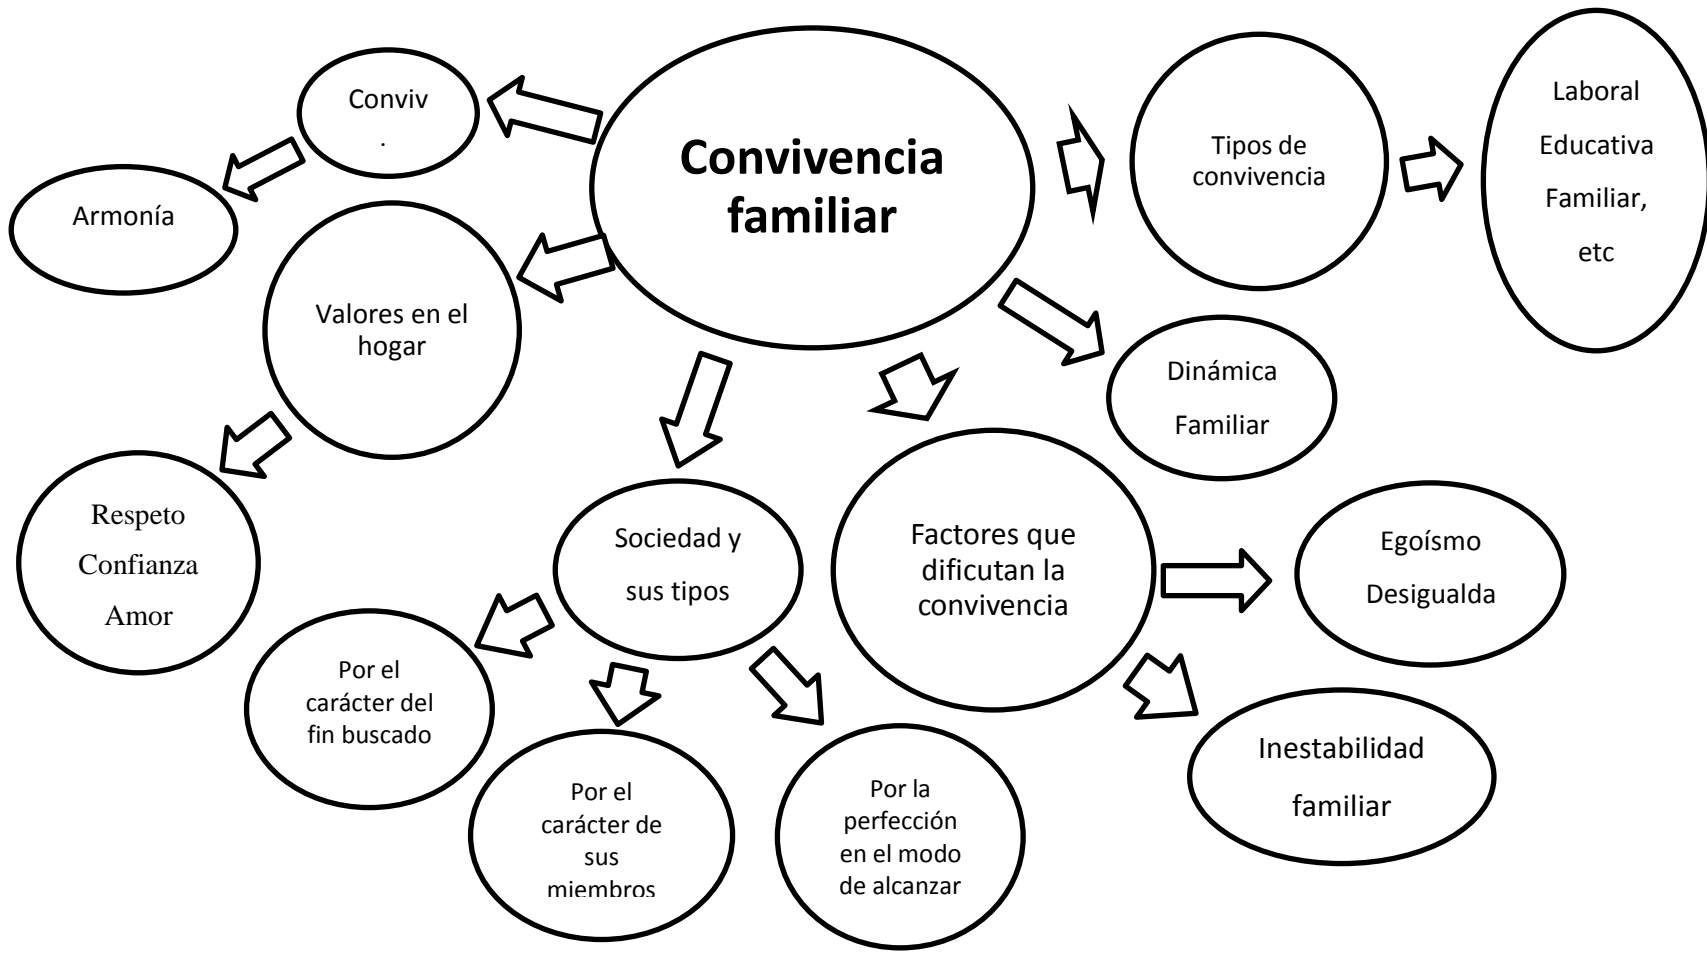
Convivencia familiar

Conviv
.

Armonía

Valores en el hogar

Respeto
Confianza
Amor

Tipos de convivencia

Laboral
Educativa
Familiar,
etc

Dinámica
Familiar

Sociedad y
sus tipos

Por el carácter del fin buscado

Por el carácter de sus miembros

Por la perfección en el modo de alcanzar

Factores que dificutan la convivencia

Egoísmo
Desigualda

Inestabilidad
familiar